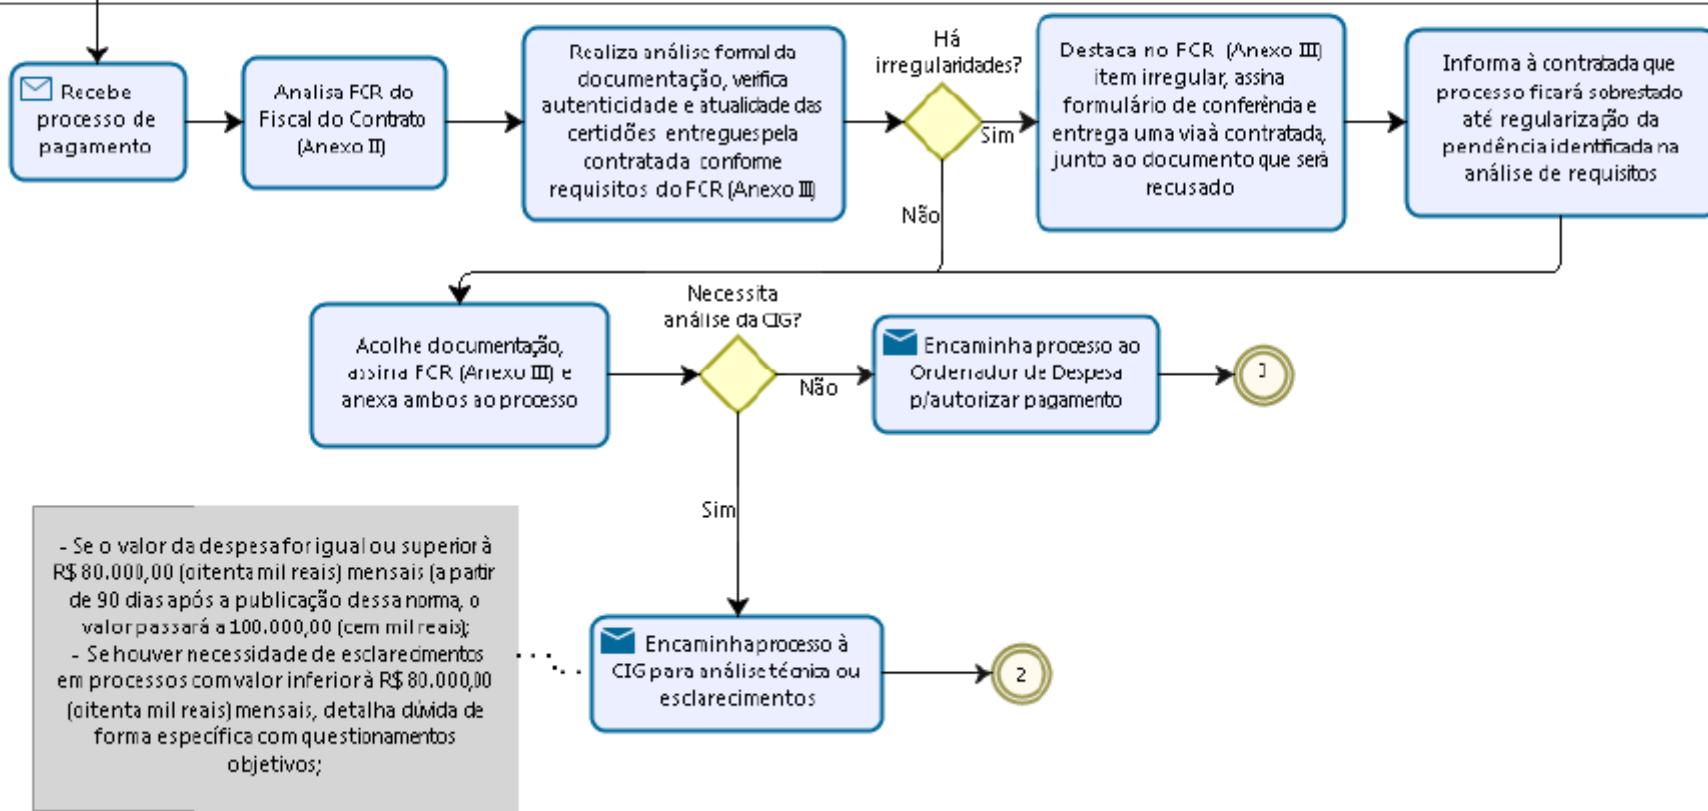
Recebe processo de pagamento

Analisa FCR do Fiscal do Contrato (Anexo II)

Realiza análise formal da documentação, verifica autenticidade e atualidade das certidões entregues pela contratada conforme requisitos do FCR (Anexo III)

Há irregularidades?

Sim

Não

Destaca no FCR (Anexo III) item irregular, assina formulário de conferência e entrega uma via à contratada, junto ao documento que será recusado

Informa à contratada que processo ficará sobrestado até regularização da pendência identificada na análise de requisitos

Acolhe documentação, assina FCR (Anexo III) e anexa ambos ao processo

Necessita análise da CIG?

Não

Encaminha processo ao Ordenador de Despesa p/autorizar pagamento

1

Sim

- Se o valor da despesa for igual ou superior à R$ 80.000,00 (oitenta mil reais) mensais (a partir de 90 dias após a publicação dessa norma, o valor passará a 100.000,00 (cem mil reais);
- Se houver necessidade de esclarecimentos em processos com valor inferior à R$ 80.000,00 (oitenta mil reais) mensais, detalha dúvida de forma específica com questionamentos objetivos;

Encaminha processo à CIG para análise técnica ou esclarecimentos

2